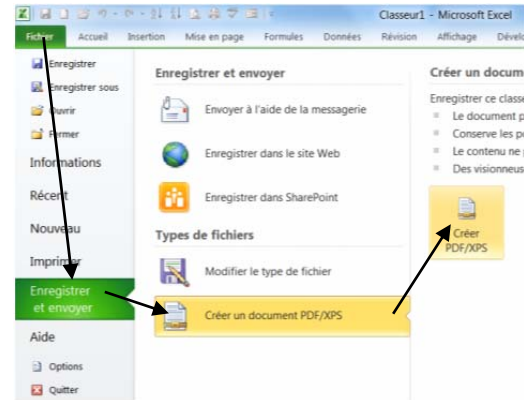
Classeur1 - Microsoft Excel

Fichier | Accueil | Insertion | Mise en page | Formules | Données | Révision | Affichage | Dévelo

Enregistrer
Enregistrer sous
Ouvrir
Fermer
Informations
Récent
Nouveau
Imprimer
Enregistrer et envoyer
Aide
Options
Quitter

Enregistrer et envoyer

Envoyer à l'aide de la messagerie

Enregistrer dans le site Web

Enregistrer dans SharePoint

Types de fichiers

Modifier le type de fichier

Créer un document PDF/XPS

Créer un docum

Enregistrer ce classe
Le document p
Conserve le p
Le contenu ne
Des visionneus

Créer PDF/XPS